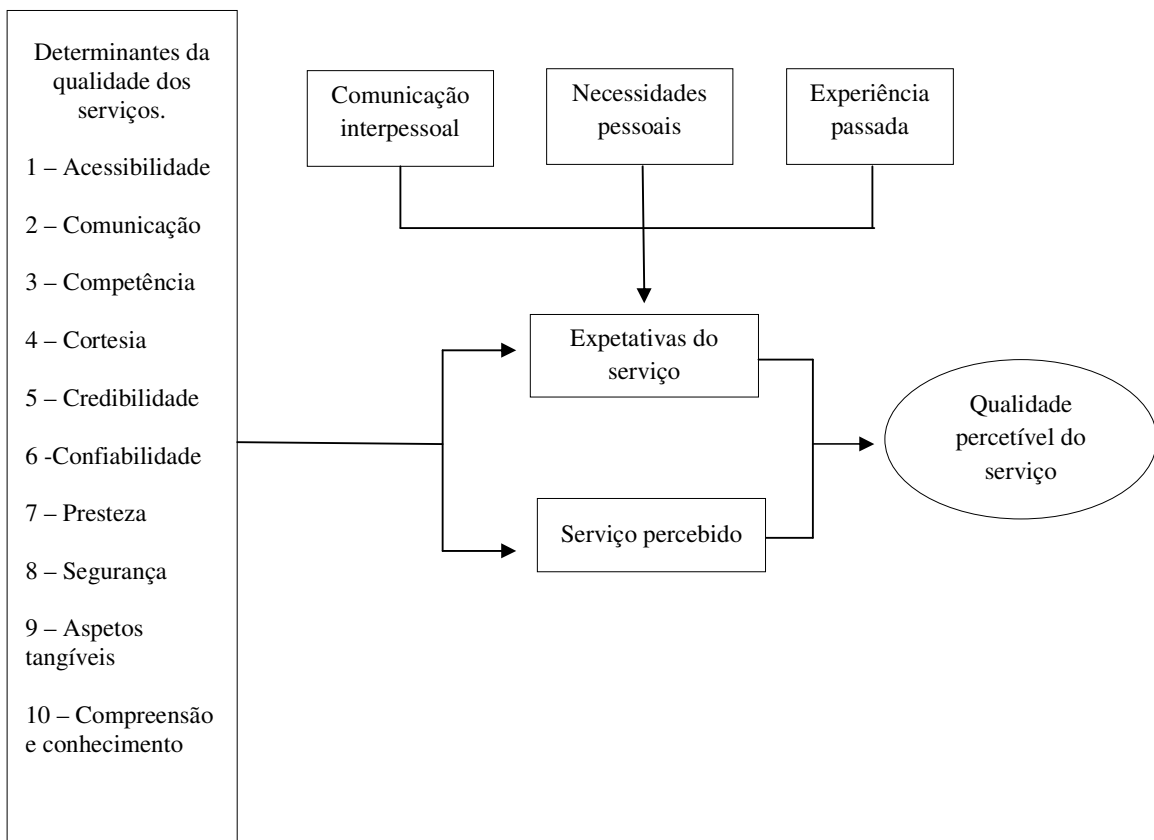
Determinantes da qualidade dos serviços.

1 – Acessibilidade

2 – Comunicação

3 – Competência

4 – Cortesia

5 – Credibilidade

6 -Confiabilidade

7 – Presteza

8 – Segurança

9 – Aspetos tangíveis

10 – Compreensão e conhecimento

Comunicação interpessoal

Necessidades pessoais

Experiência passada

Expetativas do serviço

Serviço percebido

Qualidade percetível do serviço